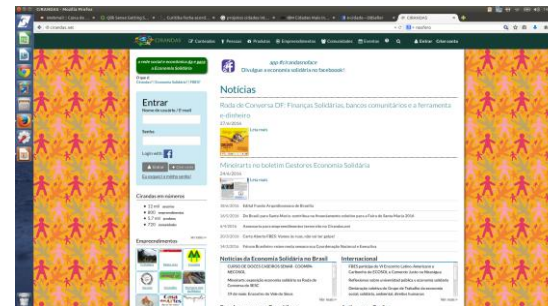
CIRANDAS - Mozilla Firefox

cirandas.net

CIRANDAS

Contatos Pessoas Produtos Empreendimentos Comunidades Eventos Entrar Cadastrar

app.fb/cirandasnetbr
Divulgue a economia solidária no facebook!

Noticias

Roda de Conversa DF: Finanças Solidárias, bancos comunitários e a ferramenta e-dinheiro

Saiba mais

Ministra no boletim Gestores Economia Solidária

Saiba mais

Entrar

Nome de usuário / E-mail

Senha

Login with

Entrar

Esqueceu a senha?

Cirandas em números

Empreendimentos

Notícias da Economia Solidária no Brasil

Internacional